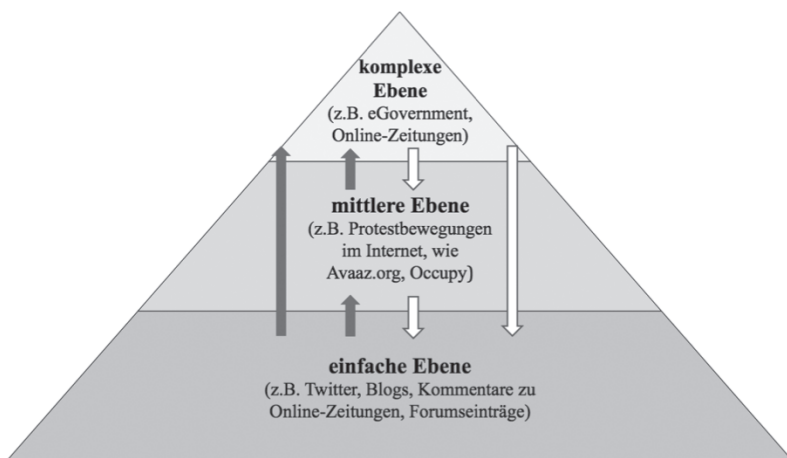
komplexe Ebene
(z.B. eGovernment, Online-Zeitungen)

mittlere Ebene
(z.B. Protestbewegungen im Internet, wie Avaaz.org, Occupy)

einfache Ebene
(z.B. Twitter, Blogs, Kommentare zu Online-Zeitungen, Forumseinträge)